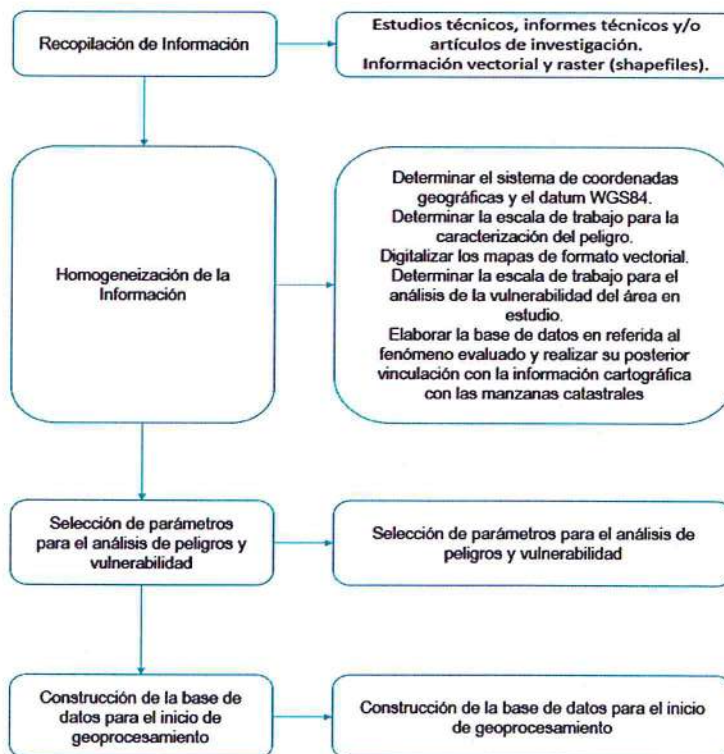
Recopilación de Información

Estudios técnicos, informes técnicos y/o artículos de investigación. Información vectorial y raster (shapefiles).

Homogeneización de la Información

Determinar el sistema de coordenadas geográficas y el datum WGS84.
Determinar la escala de trabajo para la caracterización del peligro.
Digitalizar los mapas de formato vectorial.
Determinar la escala de trabajo para el análisis de la vulnerabilidad del área en estudio.
Elaborar la base de datos en referida al fenómeno evaluado y realizar su posterior vinculación con la información cartográfica con las manzanas catastrales

Selección de parámetros para el análisis de peligros y vulnerabilidad

Selección de parámetros para el análisis de peligros y vulnerabilidad

Construcción de la base de datos para el inicio de geoprocesamiento

Construcción de la base de datos para el inicio de geoprocesamiento